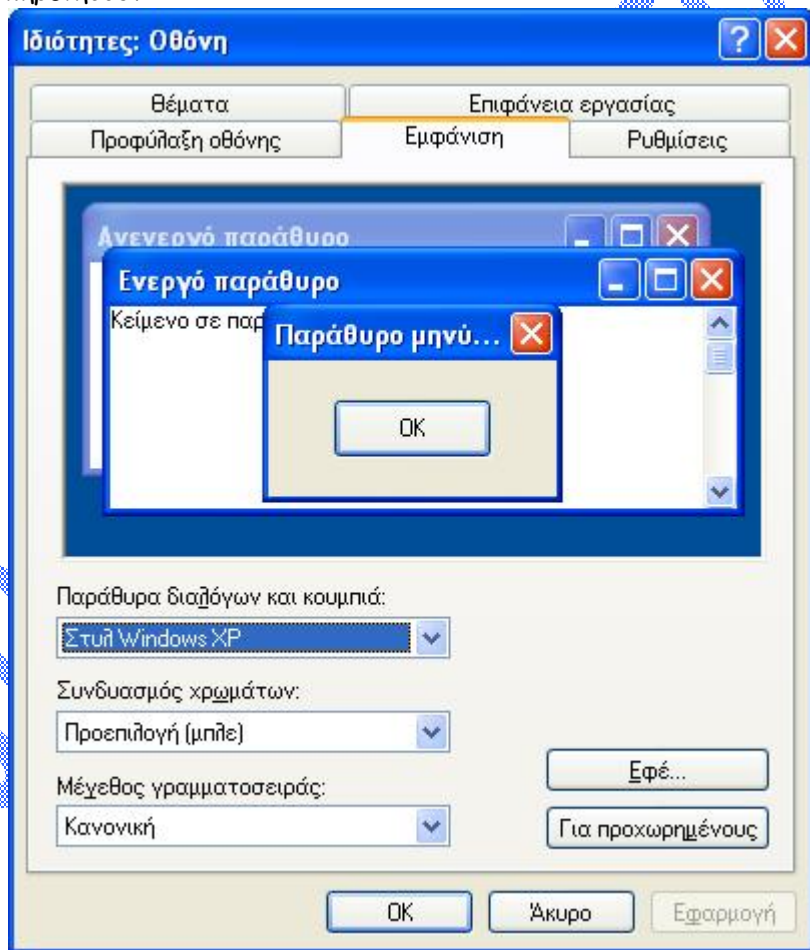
Ιδιότητες: Οθόνη

Θέματα

Επιφάνεια εργασίας

Προφύλαξη οθόνης

Εμφάνιση

Ρυθμίσεις

Ανενεργό παράθυρο

Ενεργό παράθυρο

Κείμενο σε παρ

Παράθυρο μηνύ...

OK

Παράθυρα διαλόγων και κουμπιά:

Στυλ Windows XP

Συνδυασμός χρωμάτων:

Προεπιλογή (μπλε)

Μέγεθος γραμματοσειράς:

Κανονική

Εφέ...

Για προχωρημένους

OK

Άκυρο

Εφαρμογή